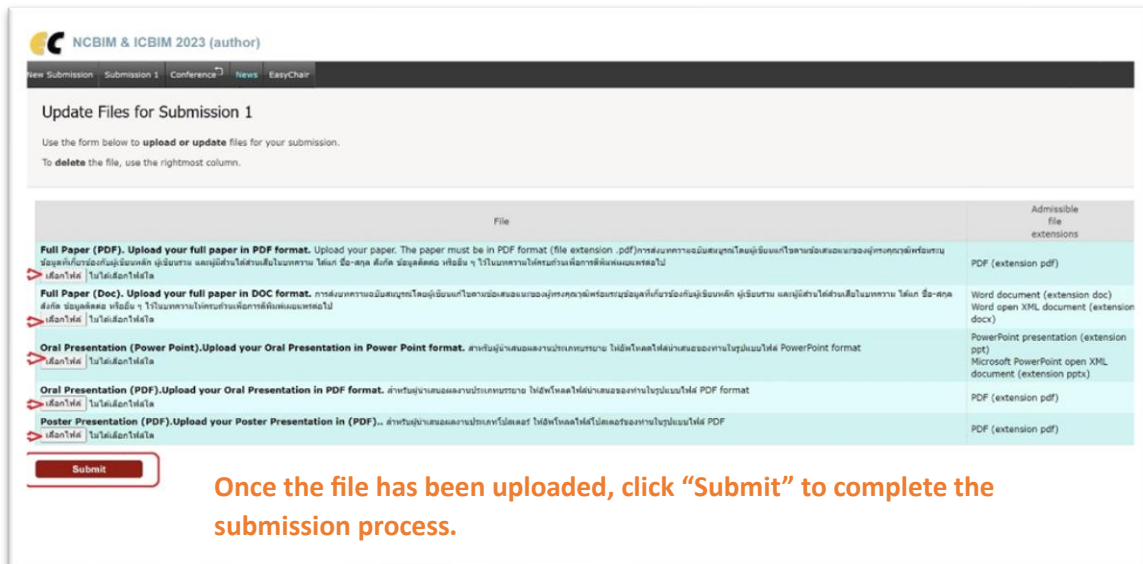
NCBIM & ICBIM 2023 (author)

New Submission Submission 1 Conference News EasyChair

Update Files for Submission 1

Use the form below to upload or update files for your submission.

To delete the file, use the rightmost column.

| File | Admissible file extensions |
|---|---|
| Full Paper (PDF). Upload your full paper in PDF format. Upload your paper. The paper must be in PDF format (file extension .pdf)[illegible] เลือกไฟล์ ไม่ได้เลือกไฟล์ใด | PDF (extension pdf) |
| Full Paper (Doc). Upload your full paper in DOC format. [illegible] เลือกไฟล์ ไม่ได้เลือกไฟล์ใด | Word document (extension doc) Word open XML document (extension docx) |
| Oral Presentation (Power Point).Upload your Oral Presentation in Power Point format. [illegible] PowerPoint format เลือกไฟล์ ไม่ได้เลือกไฟล์ใด | PowerPoint presentation (extension ppt) Microsoft PowerPoint open XML document (extension pptx) |
| Oral Presentation (PDF).Upload your Oral Presentation in PDF format. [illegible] PDF format เลือกไฟล์ ไม่ได้เลือกไฟล์ใด | PDF (extension pdf) |
| Poster Presentation (PDF).Upload your Poster Presentation in (PDF).. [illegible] PDF เลือกไฟล์ ไม่ได้เลือกไฟล์ใด | PDF (extension pdf) |

Submit

Once the file has been uploaded, click "Submit" to complete the submission process.